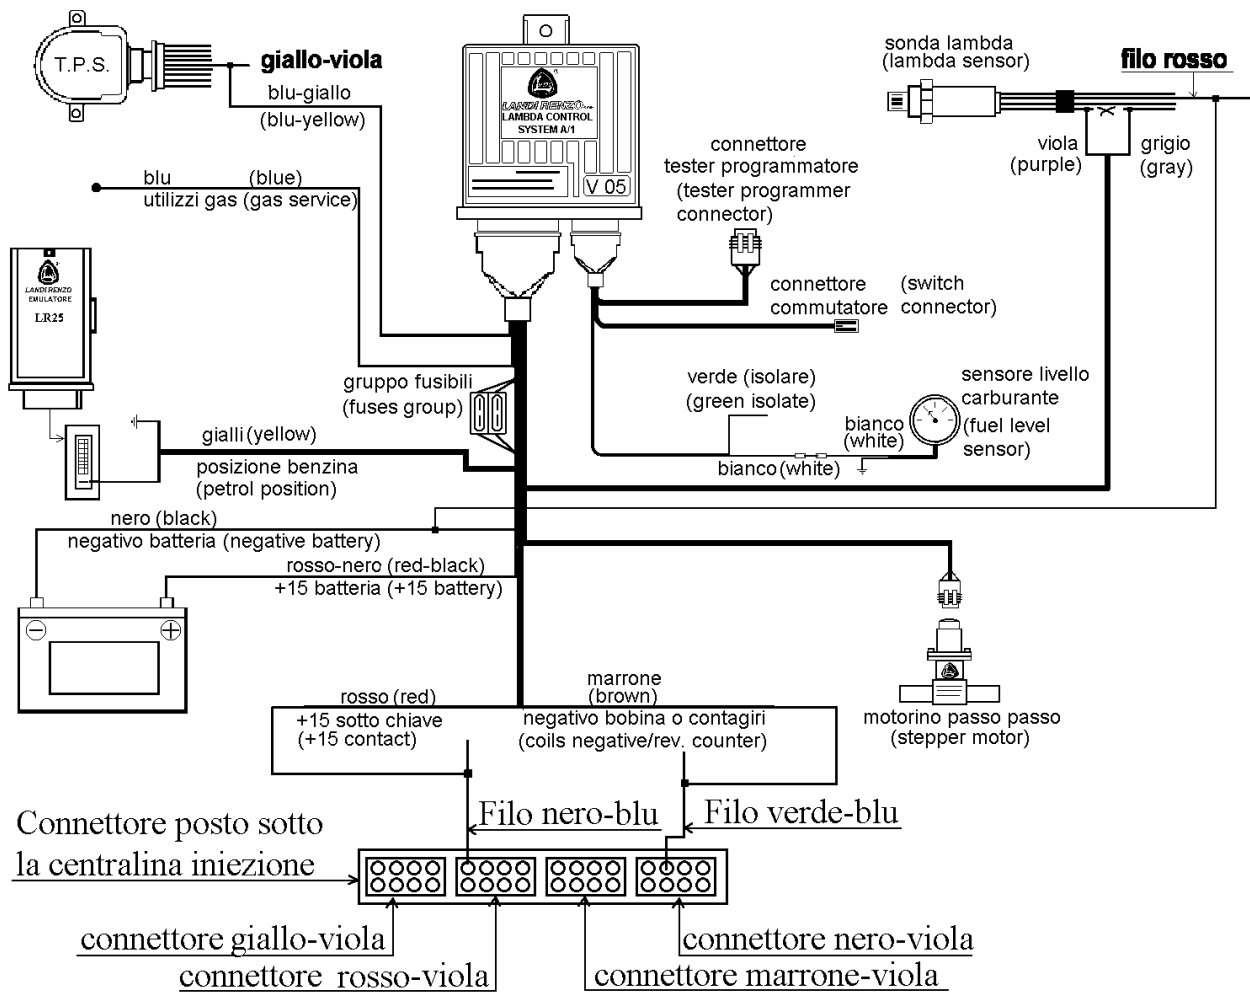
T.P.S.

giallo-viola

blu-giallo
(blu-yellow)

LANDI RENZO
LAMBDA CONTROL
SYSTEM A/1
V 05

sonda lambda
(lambda sensor)

filo rosso

viola
(purple)

grigio
(gray)

connettore
tester programmatore
(tester programmer
connector)

blu (blue)
utilizzi gas (gas service)

LANDI RENZO
EMULATORE
LR25

connettore
commutatore

(switch
connector)

gruppo fusibili
(fuses group)

verde (isolare)
(green isolate)

sensore livello
carburante
(fuel level
sensor)

bianco
(white)

bianco (white)

gialli (yellow)
posizione benzina
(petrol position)

nero (black)
negativo batteria (negative battery)

rosso-nero (red-black)
+15 batteria (+15 battery)

rosso (red)
+15 sotto chiave
(+15 contact)

marrone
(brown)
negativo bobina o contagiri
(coils negative/rev. counter)

motorino passo passo
(stepper motor)

Filo nero-blu

Filo verde-blu

Connettore posto sotto
la centralina iniezione

connettore giallo-viola

connettore rosso-viola

connettore nero-viola

connettore marrone-viola